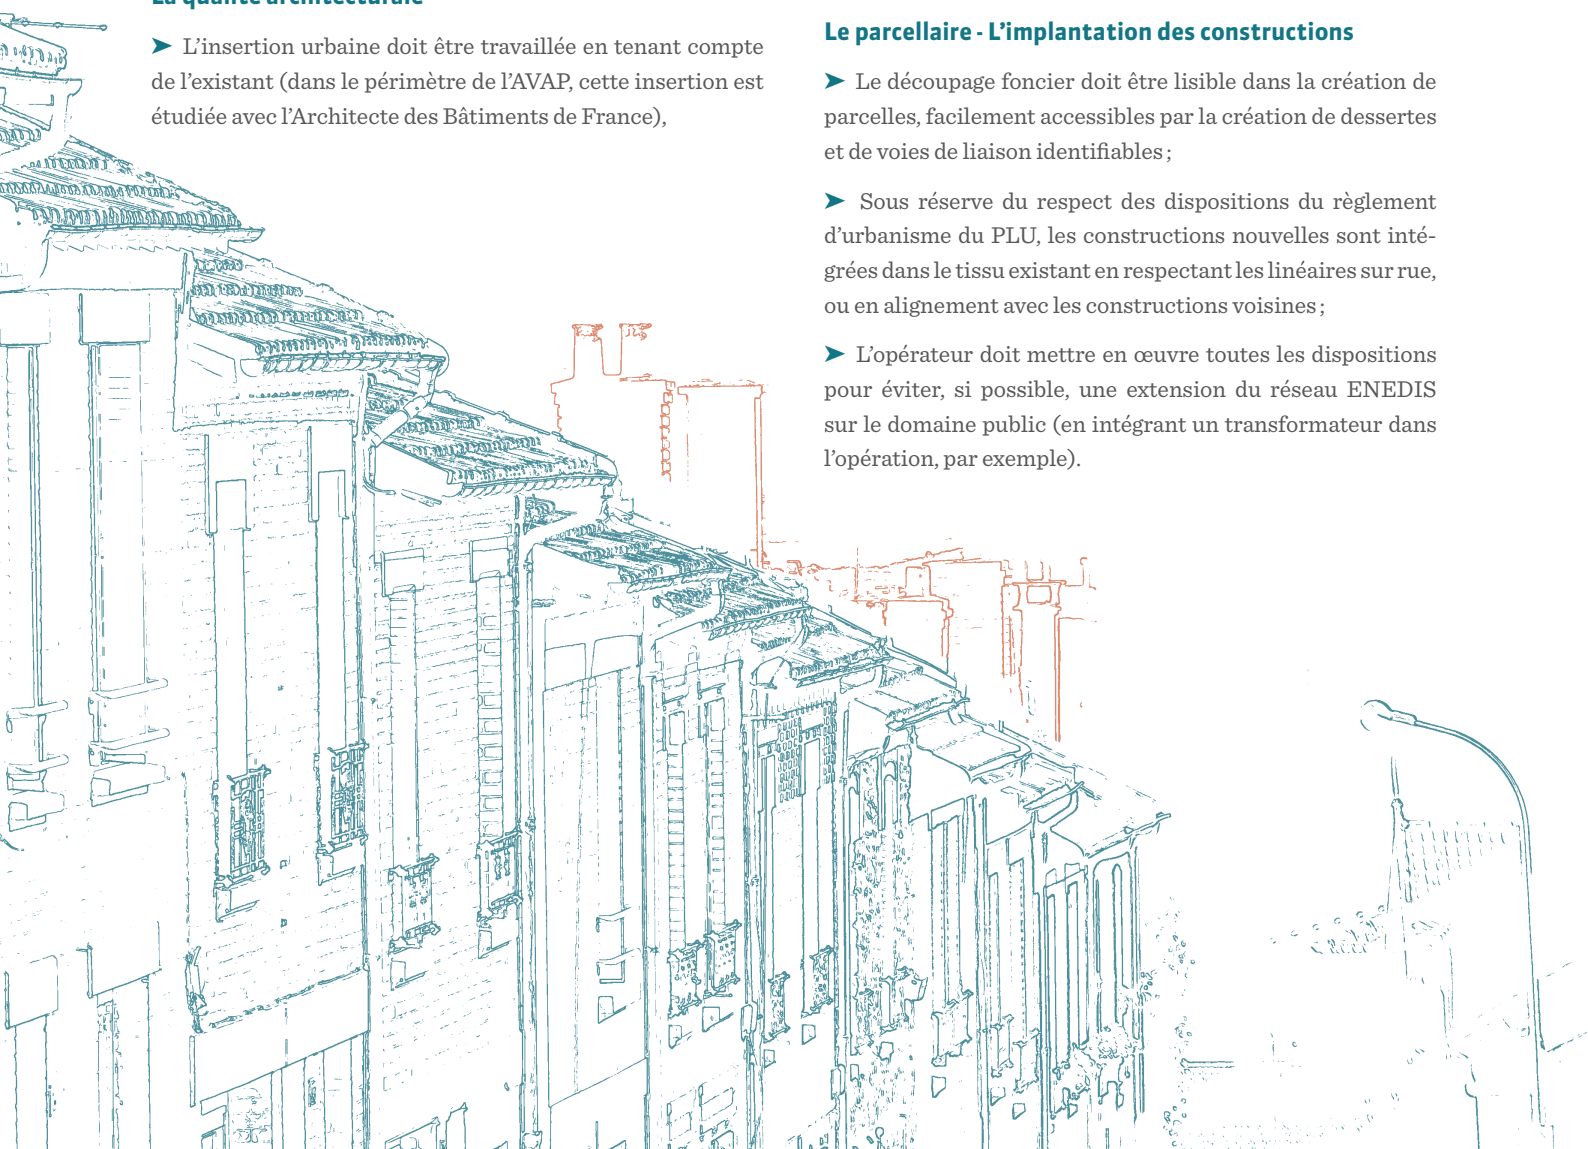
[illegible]

➤ L'insertion urbaine doit être travaillée en tenant compte de l'existant (dans le périmètre de l'AVAP, cette insertion est étudiée avec l'Architecte des Bâtiments de France),

Le parcellaire - L'implantation des constructions

➤ Le découpage foncier doit être lisible dans la création de parcelles, facilement accessibles par la création de dessertes et de voies de liaison identifiables ;

➤ Sous réserve du respect des dispositions du règlement d'urbanisme du PLU, les constructions nouvelles sont intégrées dans le tissu existant en respectant les linéaires sur rue, ou en alignement avec les constructions voisines ;

➤ L'opérateur doit mettre en œuvre toutes les dispositions pour éviter, si possible, une extension du réseau ENEDIS sur le domaine public (en intégrant un transformateur dans l'opération, par exemple).